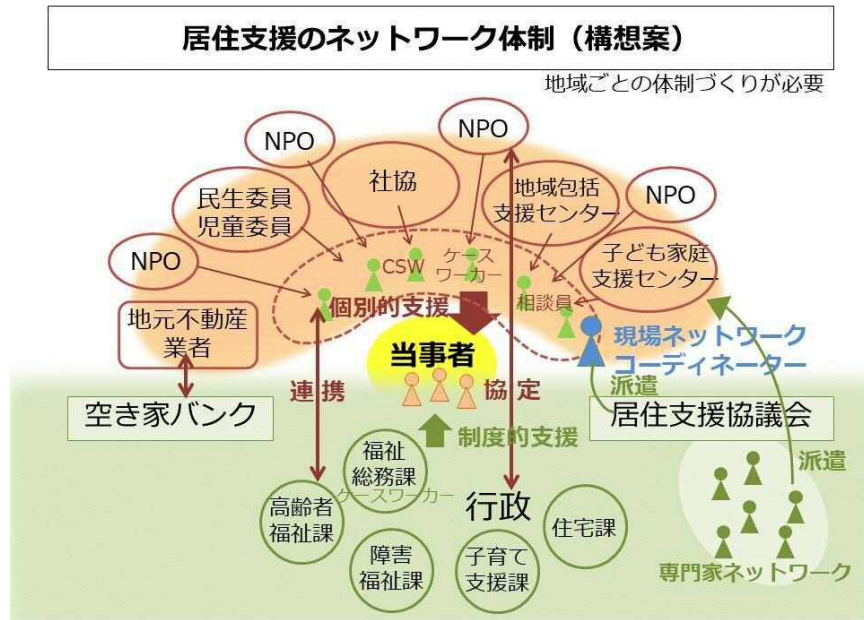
居住支援のネットワーク体制（構想案）

地域ごとの体制づくりが必要

NPO

NPO

社協

地域包括
支援センター

NPO

民生委員
児童委員

ケース
ワーカー

CSW

NPO

子ども家庭
支援センター

相談員

地元不動産
業者

個別的支援

現場ネットワーク
コーディネーター

当事者

連携

協定

派遣

空き家バンク

居住支援協議会

制度的支援

派遣

福祉
総務課

ケースワーカー

高齢者
福祉課

行政

住宅課

障害
福祉課

子育て
支援課

専門家ネットワーク